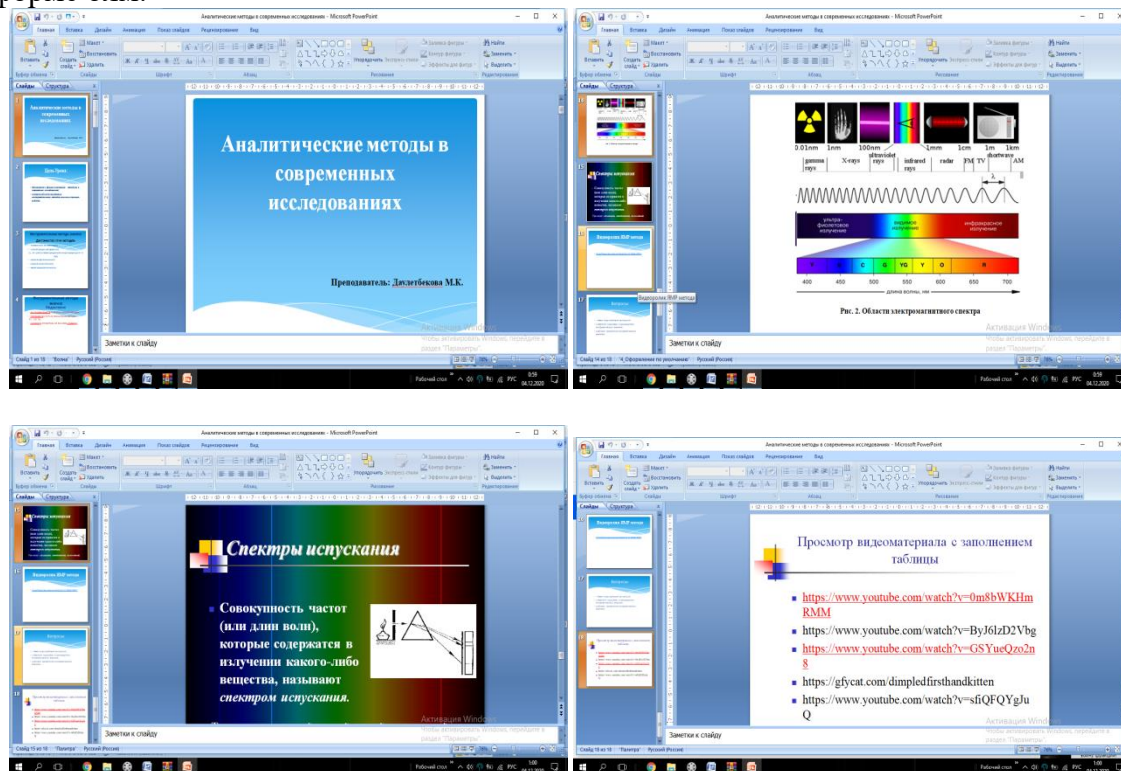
Аналитические методы в современных исследованиях - Microsoft PowerPoint

Аналитические методы в современных исследованиях

Преподаватель: Даулетбекова М.К.

Заметки к слайду

Слайд 1 из 18 "Волна" Русский (Россия)

Аналитические методы в современных исследованиях - Microsoft PowerPoint

0.01nm 1nm 100nm 1mm 1cm 1m 1km
gamma rays X-rays ultraviolet rays infrared rays radar FM TV shortwave AM

ультрафиолетовое излучение видимое излучение инфракрасное излучение

C G YG Y O R
400 450 500 550 600 650 700
длина волны, нм

Рис. 2. Области электромагнитного спектра

Видеоролик ЯМР метода

Заметки к слайду

Слайд 14 из 18 "4_Оформление по умолчанию" Русский (Россия)

Аналитические методы в современных исследованиях - Microsoft PowerPoint

Спектры испускания

Совокупность частот (или длин волн), которые содержатся в излучении какого-либо вещества, называют спектром испускания.

Заметки к слайду

Слайд 15 из 18 "Палитра" Русский (Россия)

Аналитические методы в современных исследованиях - Microsoft PowerPoint

Просмотр видеоматериала с заполнением таблицы

https://www.youtube.com/watch?v=0m8bWKHmRMM
https://www.youtube.com/watch?v=ByJ6lzD2Vbg
https://www.youtube.com/watch?v=GSYueQzo2n8
https://gfycat.com/dimpledfirsthandkitten
https://www.youtube.com/watch?v=sfiQFQYgJuQ

Заметки к слайду

Слайд 16 из 18 "Палитра" Русский (Россия)

Активация Windows
Чтобы активировать Windows, перейдите в раздел "Параметры".